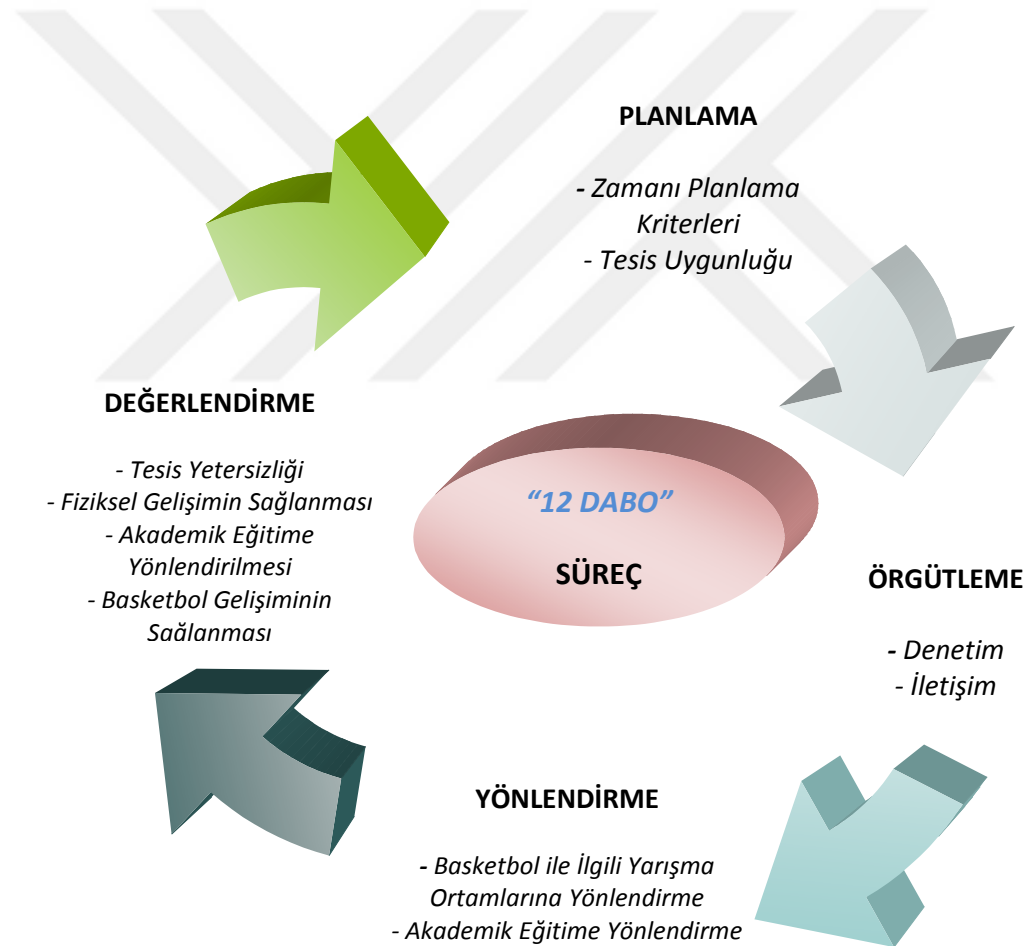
PLANLAMA

- Zamanı Planlama Kriterleri
- Tesis Uygunluğu

DEĞERLENDİRME

- Tesis Yetersizliği
- Fiziksel Gelişimin Sağlanması
- Akademik Eğitime Yönlendirilmesi
- Basketbol Gelişiminin Sağlanması

"12 DABO"

SÜREÇ

ÖRGÜTLEME

- Denetim
- İletişim

YÖNLENDİRME

- Basketbol ile İlgili Yarışma Ortamlarına Yönlendirme
- Akademik Eğitime Yönlendirme